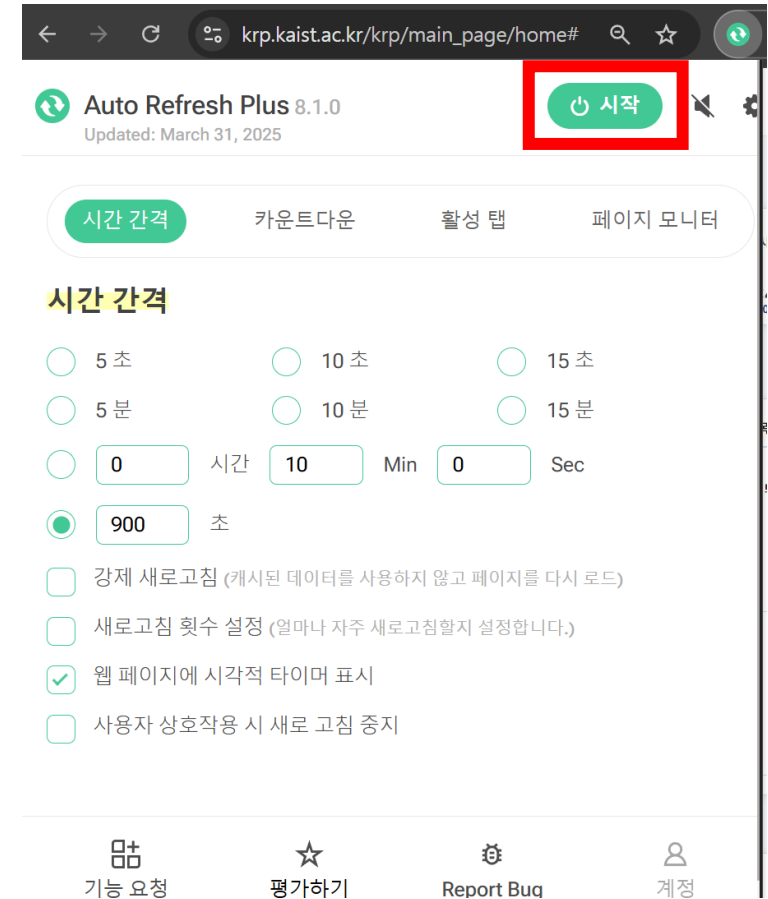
krp.kaist.ac.kr/krp/main_page/home#

Auto Refresh Plus 8.1.0
Updated: March 31, 2025

시작

시간 간격 카운트다운 활성 탭 페이지 모니터

시간 간격

5 초
10 초
15 초
5 분
10 분
15 분
0 시간 10 Min 0 Sec
900 초

강제 새로고침 (캐시된 데이터를 사용하지 않고 페이지를 다시 로드)
새로고침 횟수 설정 (얼마나 자주 새로고침할지 설정합니다.)
웹 페이지에 시각적 타이머 표시
사용자 상호작용 시 새로 고침 중지

기능 요청 평가하기 Report Bug 계정